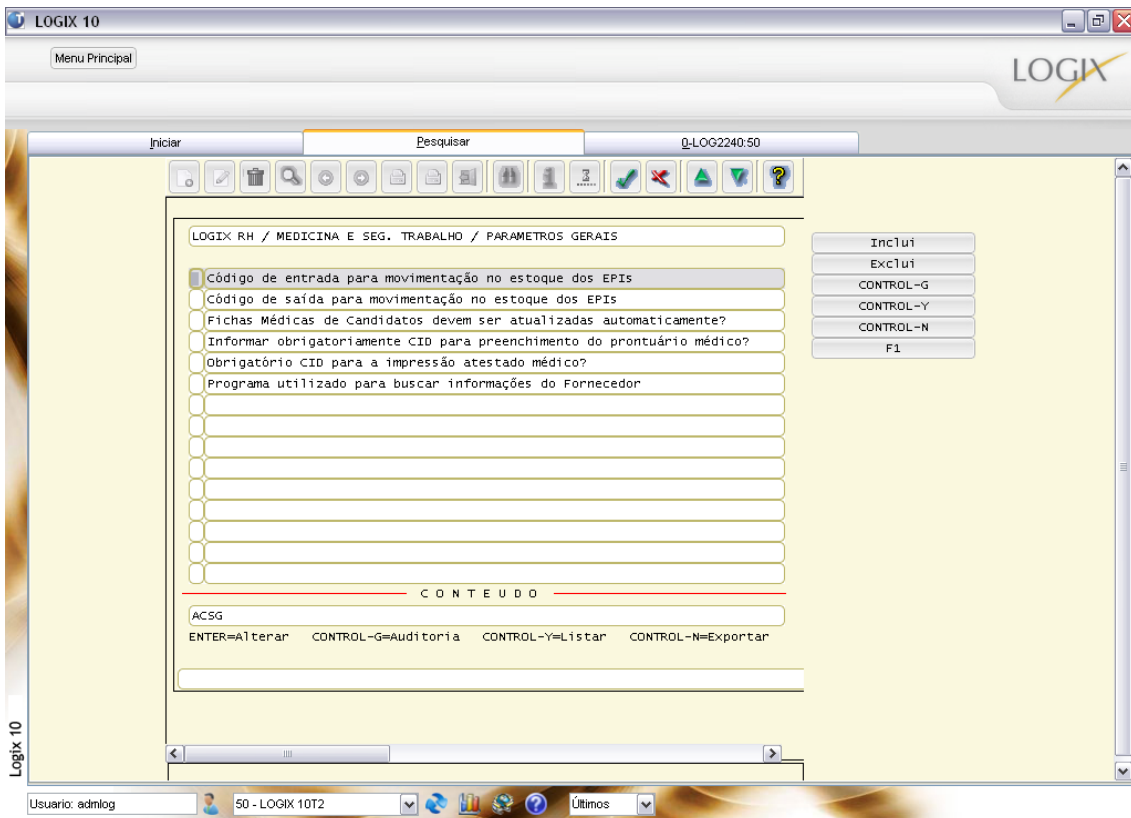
LOGIX 10

Menu Principal

LOGIX

Iniciar

Pesquisar

0-LOG2240:50

LOGIX RH / MEDICINA E SEG. TRABALHO / PARAMETROS GERAIS

Código de entrada para movimentação no estoque dos EPIs
Código de saída para movimentação no estoque dos EPIs
Fichas Médicas de Candidatos devem ser atualizadas automaticamente?
Informar obrigatoriamente CID para preenchimento do prontuário médico?
Obrigatório CID para a impressão atestado médico?
Programa utilizado para buscar informações do Fornecedor

CONTEUDO

ACSG

ENTER=Alterar CONTROL-G=Auditoria CONTROL-Y=Listar CONTROL-N=Exportar

Inclui
Exclui
CONTROL-G
CONTROL-Y
CONTROL-N
F1

Logix 10

Usuario: admlog

50 - LOGIX 10T2

Últimos